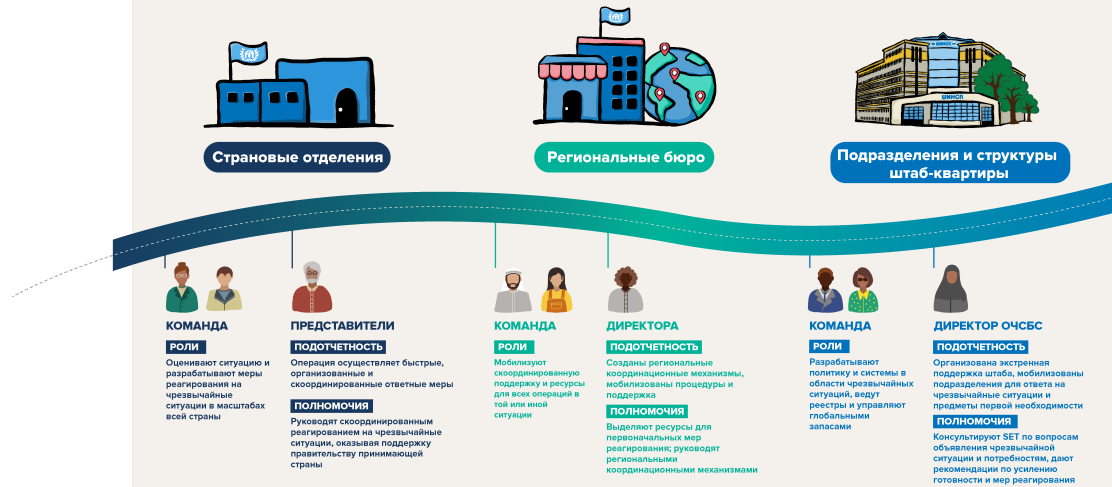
Страновые отделения

Региональные бюро

Подразделения и структуры штаб-квартиры

КОМАНДА

РОЛИ

Оценивают ситуацию и разрабатывают меры реагирования на чрезвычайные ситуации в масштабах всей страны

ПРЕДСТАВИТЕЛИ

ПОДОТЧЕТНОСТЬ

Операция осуществляет быстрые, организованные и скоординированные ответные меры

ПОЛНОМОЧИЯ

Руководят скоординированным реагированием на чрезвычайные ситуации, оказывая поддержку правительству принимающей страны

КОМАНДА

РОЛИ

Мобилизуют скоординированную поддержку и ресурсы для всех операций в той или иной ситуации

ДИРЕКТОРА

ПОДОТЧЕТНОСТЬ

Созданы региональные координационные механизмы, мобилизованы процедуры и поддержка

ПОЛНОМОЧИЯ

Выделяют ресурсы для первоначальных мер реагирования; руководят региональными координационными механизмами

КОМАНДА

РОЛИ

Разрабатывают политику и системы в области чрезвычайных ситуаций, ведут реестры и управляют глобальными запасами

ДИРЕКТОР ОЧСБС

ПОДОТЧЕТНОСТЬ

Организована экстренная поддержка штаба, мобилизованы подразделения для ответа на чрезвычайные ситуации и предметы первой необходимости

ПОЛНОМОЧИЯ

Консультируют SET по вопросам объявления чрезвычайной ситуации и потребностям, дают рекомендации по усилению готовности и мер реагирования